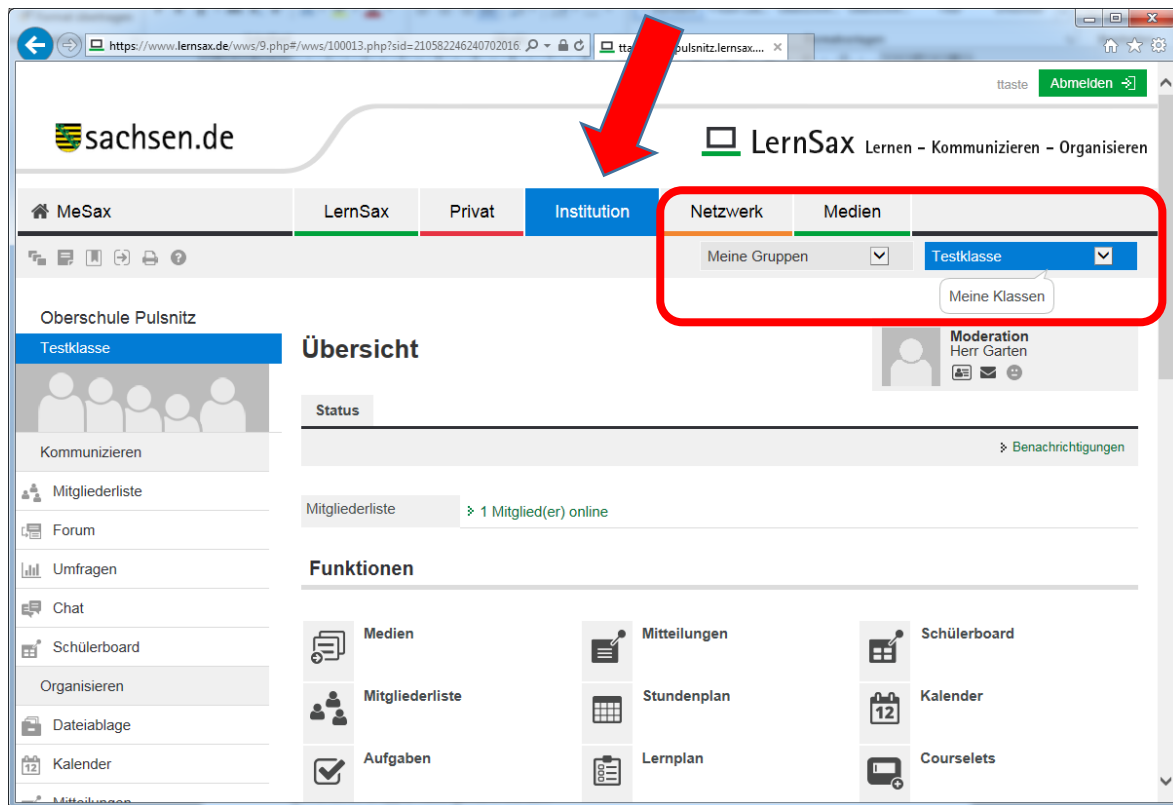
https://www.lernsax.de/wws/9.php#/wws/100013.php?sid=210582246240702016

tt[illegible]pulsnitz.lernsax....

ttaste Abmelden

sachsen.de

LernSax Lernen – Kommunizieren – Organisieren

MeSax | LernSax | Privat | Institution | Netzwerk | Medien

Meine Gruppen

Testklasse

Meine Klassen

Oberschule Pulsnitz

Testklasse

Kommunizieren

Mitgliederliste

Forum

Umfragen

Chat

Schülerboard

Organisieren

Dateiablage

Kalender

Mitteilungen

Übersicht

Moderation
Herr Garten

Status

Benachrichtigungen

Mitgliederliste

1 Mitglied(er) online

Funktionen

Medien

Mitteilungen

Schülerboard

Mitgliederliste

Stundenplan

Kalender

12

Aufgaben

Lernplan

Courselets